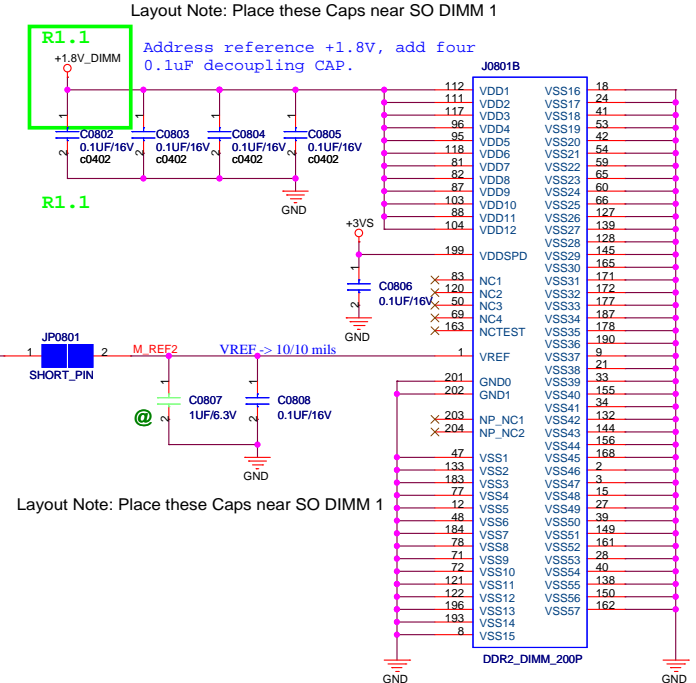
Layout Note: Place these Caps near SO DIMM 1

R1.1

+1.8V_DIMM

Address reference +1.8V, add four 0.1uF decoupling CAP.

J0801B

C0802 0.1UF/16V c0402
C0803 0.1UF/16V c0402
C0804 0.1UF/16V c0402
C0805 0.1UF/16V c0402

GND

R1.1

| Pin | Name | Name | Pin |
|---|---|---|---|
| 112 | VDD1 | VSS16 | 18 |
| 111 | VDD2 | VSS17 | 24 |
| 117 | VDD3 | VSS18 | 41 |
| 96 | VDD4 | VSS19 | 53 |
| 95 | VDD5 | VSS20 | 42 |
| 118 | VDD6 | VSS21 | 54 |
| 81 | VDD7 | VSS22 | 59 |
| 82 | VDD8 | VSS23 | 65 |
| 87 | VDD9 | VSS24 | 60 |
| 103 | VDD10 | VSS25 | 66 |
| 88 | VDD11 | VSS26 | 127 |
| 104 | VDD12 | VSS27 | 139 |
| | | VSS28 | 128 |
| 199 | VDDSPD | VSS29 | 145 |
| | | VSS30 | 165 |
| 83 | NC1 | VSS31 | 171 |
| 120 | NC2 | VSS32 | 172 |
| 50 | NC3 | VSS33 | 177 |
| 69 | NC4 | VSS34 | 187 |
| 163 | NCTEST | VSS35 | 178 |
| | | VSS36 | 190 |
| 1 | VREF | VSS37 | 9 |
| | | VSS38 | 21 |
| 201 | GND0 | VSS39 | 33 |
| 202 | GND1 | VSS40 | 155 |
| | | VSS41 | 34 |
| 203 | NP_NC1 | VSS42 | 132 |
| 204 | NP_NC2 | VSS43 | 144 |
| | | VSS44 | 156 |
| 47 | VSS1 | VSS45 | 168 |
| 133 | VSS2 | VSS46 | 2 |
| 183 | VSS3 | VSS47 | 3 |
| 77 | VSS4 | VSS48 | 15 |
| 12 | VSS5 | VSS49 | 27 |
| 48 | VSS6 | VSS50 | 39 |
| 184 | VSS7 | VSS51 | 149 |
| 78 | VSS8 | VSS52 | 161 |
| 71 | VSS9 | VSS53 | 28 |
| 72 | VSS10 | VSS54 | 40 |
| 121 | VSS11 | VSS55 | 138 |
| 122 | VSS12 | VSS56 | 150 |
| 196 | VSS13 | VSS57 | 162 |
| 193 | VSS14 | | |
| 8 | VSS15 | | |

+3VS

C0806 0.1UF/16V

GND

JP0801
1 2
SHORT_PIN

M_REF2

VREF -> 10/10 mils

@

C0807 1UF/6.3V
C0808 0.1UF/16V

GND

Layout Note: Place these Caps near SO DIMM 1

DDR2_DIMM_200P

GND

GND